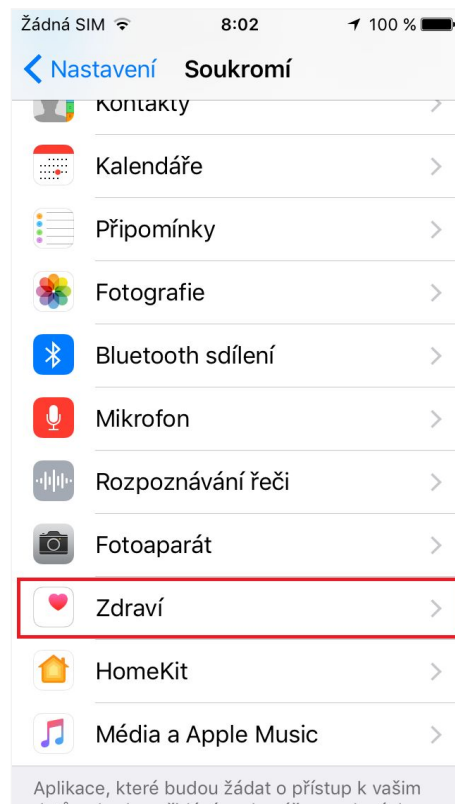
Žádná SIM 8:02 100 %

Nastavení Soukromí

Kontakty

Kalendáře

Připomínky

Fotografie

Bluetooth sdílení

Mikrofon

Rozpoznávání řeči

Fotoaparát

Zdraví

HomeKit

Média a Apple Music

Aplikace, které budou žádat o přístup k vašim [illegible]